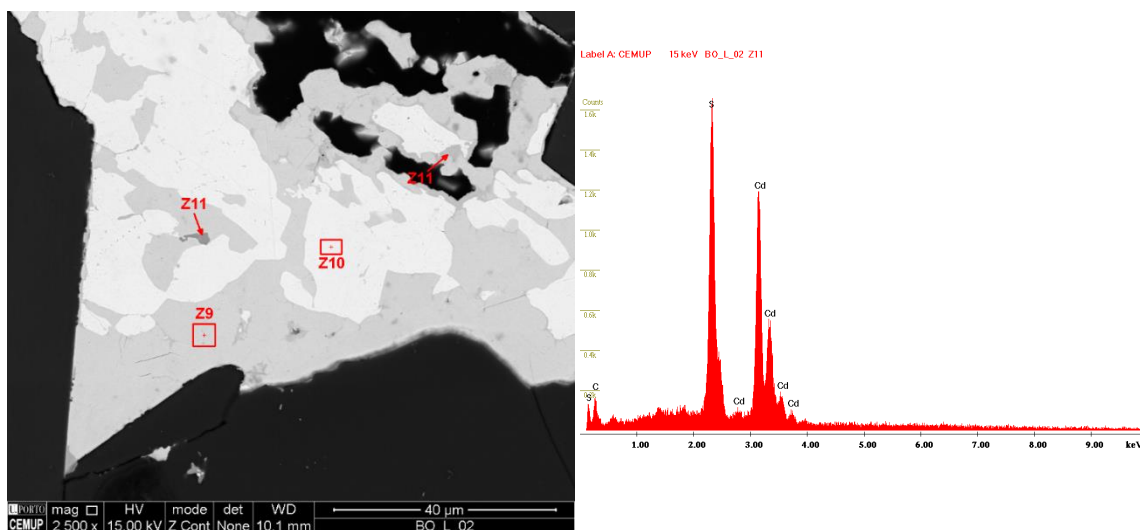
Z11

Z11

Z10

Z9

U.PORTO CEMUP

| mag □ | HV | mode | det | WD | 40 µm |
|---|---|---|---|---|---|
| 2 500 x | 15.00 kV | Z Cont | None | 10.1 mm | BO_L_02 |

Label A: CEMUP 15 keV BO_L_02 Z11

Counts

1.6k

1.4k

1.2k

1.0k

0.8k

0.6k

0.4k

0.2k

S

Cd

Cd

Cd

Cd

Cd

C

S

1.00 2.00 3.00 4.00 5.00 6.00 7.00 8.00 9.00 keV